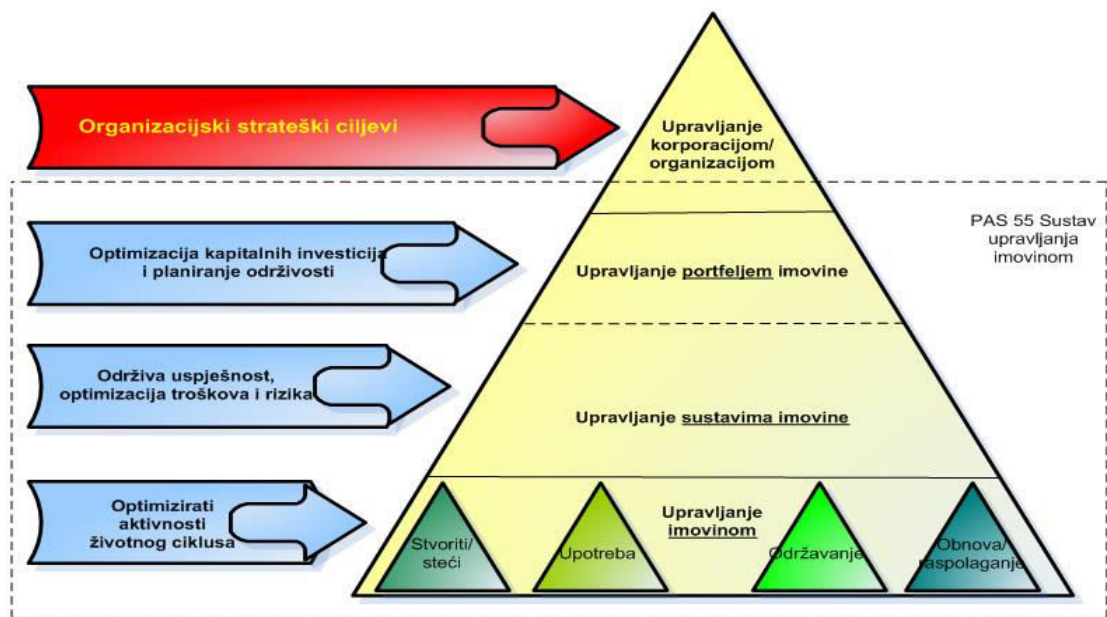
Organizacijski strateški ciljevi

Upravljanje korporacijom/ organizacijom

PAS 55 Sustav upravljanja imovinom

Optimizacija kapitalnih investicija i planiranje održivosti

Upravljanje portfeljem imovine

Održiva uspješnost, optimizacija troškova i rizika

Upravljanje sustavima imovine

Optimizirati aktivnosti životnog ciklusa

Upravljanje imovinom

Stvoriti/ steći

Upotreba

Održavanje

Obnova/ raspolaganje